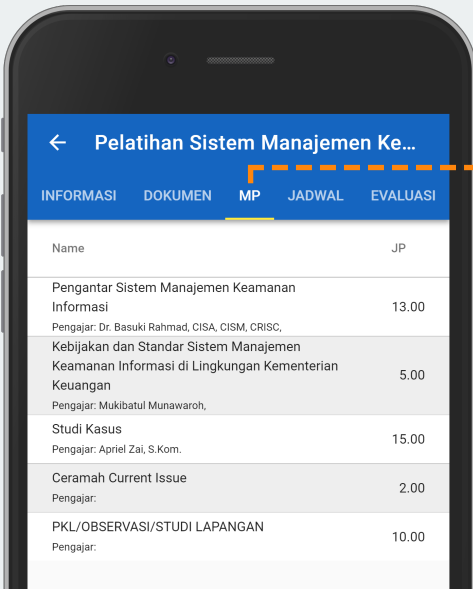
← Pelatihan Sistem Manajemen Ke...

INFORMASI DOKUMEN MP JADWAL EVALUASI

| Name | JP |
|---|---|
| Pengantar Sistem Manajemen Keamanan Informasi<br>Pengajar: Dr. Basuki Rahmad, CISA, CISM, CRISC, | 13.00 |
| Kebijakan dan Standar Sistem Manajemen Keamanan Informasi di Lingkungan Kementerian Keuangan<br>Pengajar: Mukibatul Munawaroh, | 5.00 |
| Studi Kasus<br>Pengajar: Apriel Zai, S.Kom. | 15.00 |
| Ceramah Current Issue<br>Pengajar: | 2.00 |
| PKL/OBSERVASI/STUDI LAPANGAN<br>Pengajar: | 10.00 |